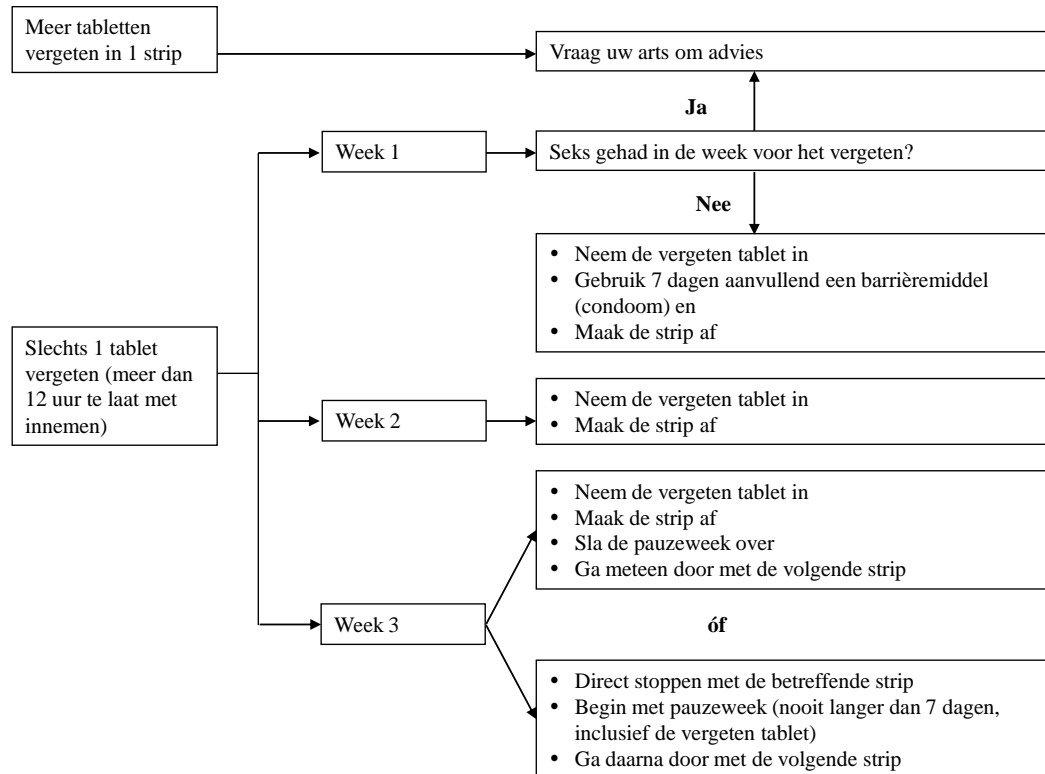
Meer tabletten vergeten in 1 strip

Vraag uw arts om advies

Ja

Week 1

Seks gehad in de week voor het vergeten?

Nee

- Neem de vergeten tablet in
- Gebruik 7 dagen aanvullend een barrièremiddel (condoom) en
- Maak de strip af

Slechts 1 tablet vergeten (meer dan 12 uur te laat met innemen)

Week 2

- Neem de vergeten tablet in
- Maak de strip af

- Neem de vergeten tablet in
- Maak de strip af
- Sla de pauzeweek over
- Ga meteen door met de volgende strip

Week 3

óf

- Direct stoppen met de betreffende strip
- Begin met pauzeweek (nooit langer dan 7 dagen, inclusief de vergeten tablet)
- Ga daarna door met de volgende strip